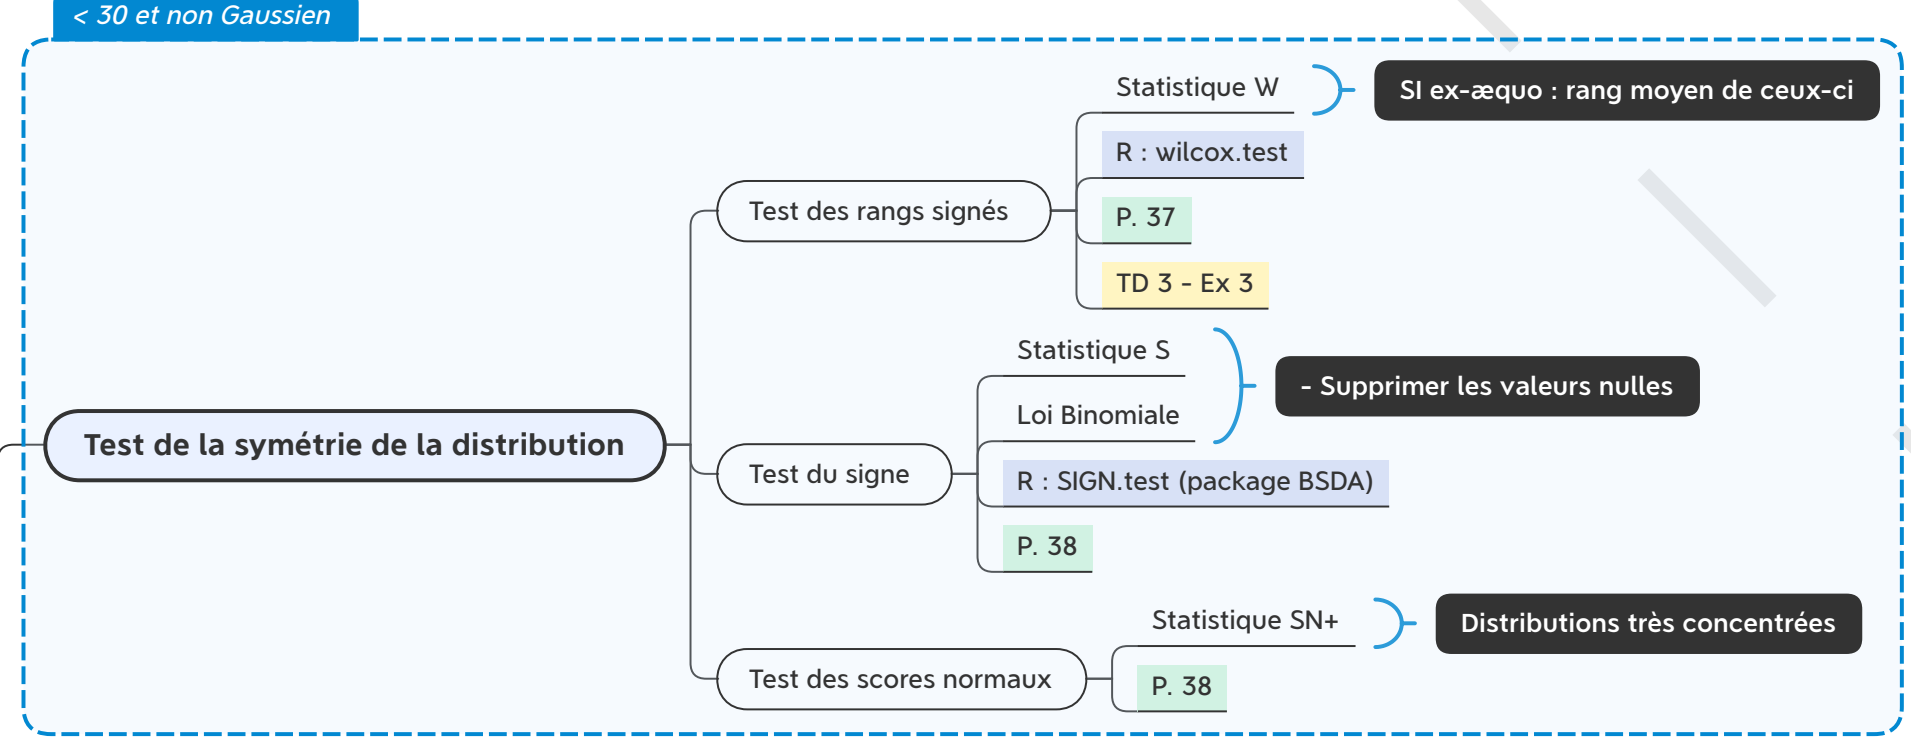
< 30 et non Gaussien

Test de la symétrie de la distribution

Test des rangs signés

Statistique W

SI ex-æquo : rang moyen de ceux-ci

R : wilcox.test

P. 37

TD 3 - Ex 3

Test du signe

Statistique S

Loi Binomiale

- Supprimer les valeurs nulles

R : SIGN.test (package BSDA)

P. 38

Test des scores normaux

Statistique SN+

Distributions très concentrées

P. 38